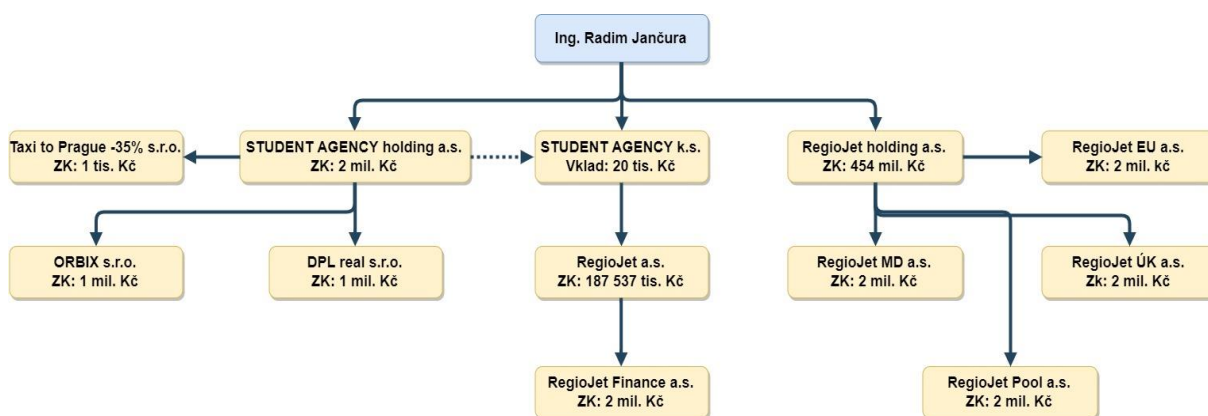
Ing. Radim Jančura

Taxi to Prague -35% s.r.o.
ZK: 1 tis. Kč

STUDENT AGENCY holding a.s.
ZK: 2 mil. Kč

STUDENT AGENCY k.s.
Vklad: 20 tis. Kč

RegioJet holding a.s.
ZK: 454 mil. Kč

RegioJet EU a.s.
ZK: 2 mil. kč

ORBIX s.r.o.
ZK: 1 mil. Kč

DPL real s.r.o.
ZK: 1 mil. Kč

RegioJet a.s.
ZK: 187 537 tis. Kč

RegioJet MD a.s.
ZK: 2 mil. Kč

RegioJet ÚK a.s.
Zk: 2 mil. Kč

RegioJet Finance a.s.
ZK: 2 mil. Kč

RegioJet Pool a.s.
ZK: 2 mil. Kč